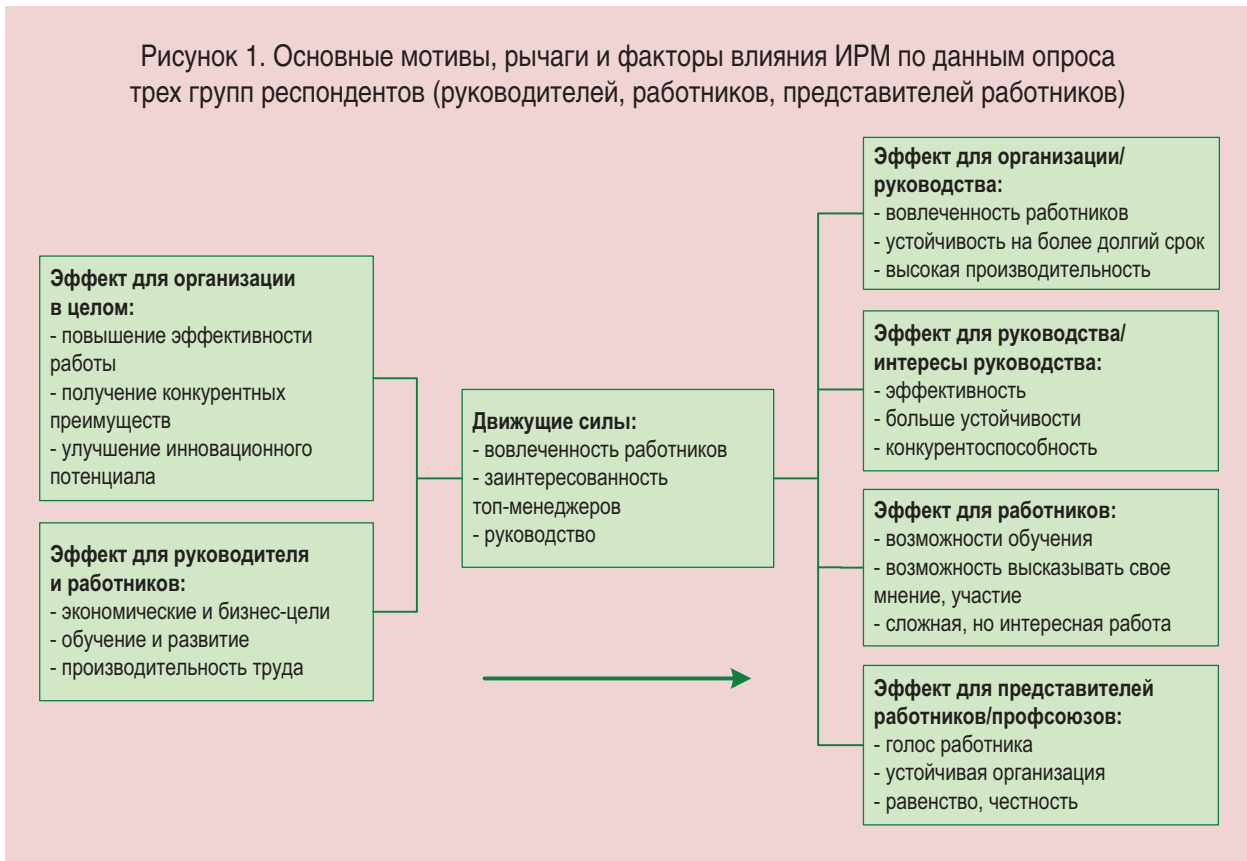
Рисунок 1. Основные мотивы, рычаги и факторы влияния ИРМ по данным опроса трех групп респондентов (руководителей, работников, представителей работников)

**Эффект для организации в целом:**
- повышение эффективности работы
- получение конкурентных преимуществ
- улучшение инновационного потенциала

**Эффект для руководителя и работников:**
- экономические и бизнес-цели
- обучение и развитие
- производительность труда

**Движущие силы:**
- вовлеченность работников
- заинтересованность топ-менеджеров
- руководство

**Эффект для организации/ руководства:**
- вовлеченность работников
- устойчивость на более долгий срок
- высокая производительность

**Эффект для руководства/ интересы руководства:**
- эффективность
- больше устойчивости
- конкурентоспособность

**Эффект для работников:**
- возможности обучения
- возможность высказывать свое мнение, участие
- сложная, но интересная работа

**Эффект для представителей работников/профсоюзов:**
- голос работника
- устойчивая организация
- равенство, честность